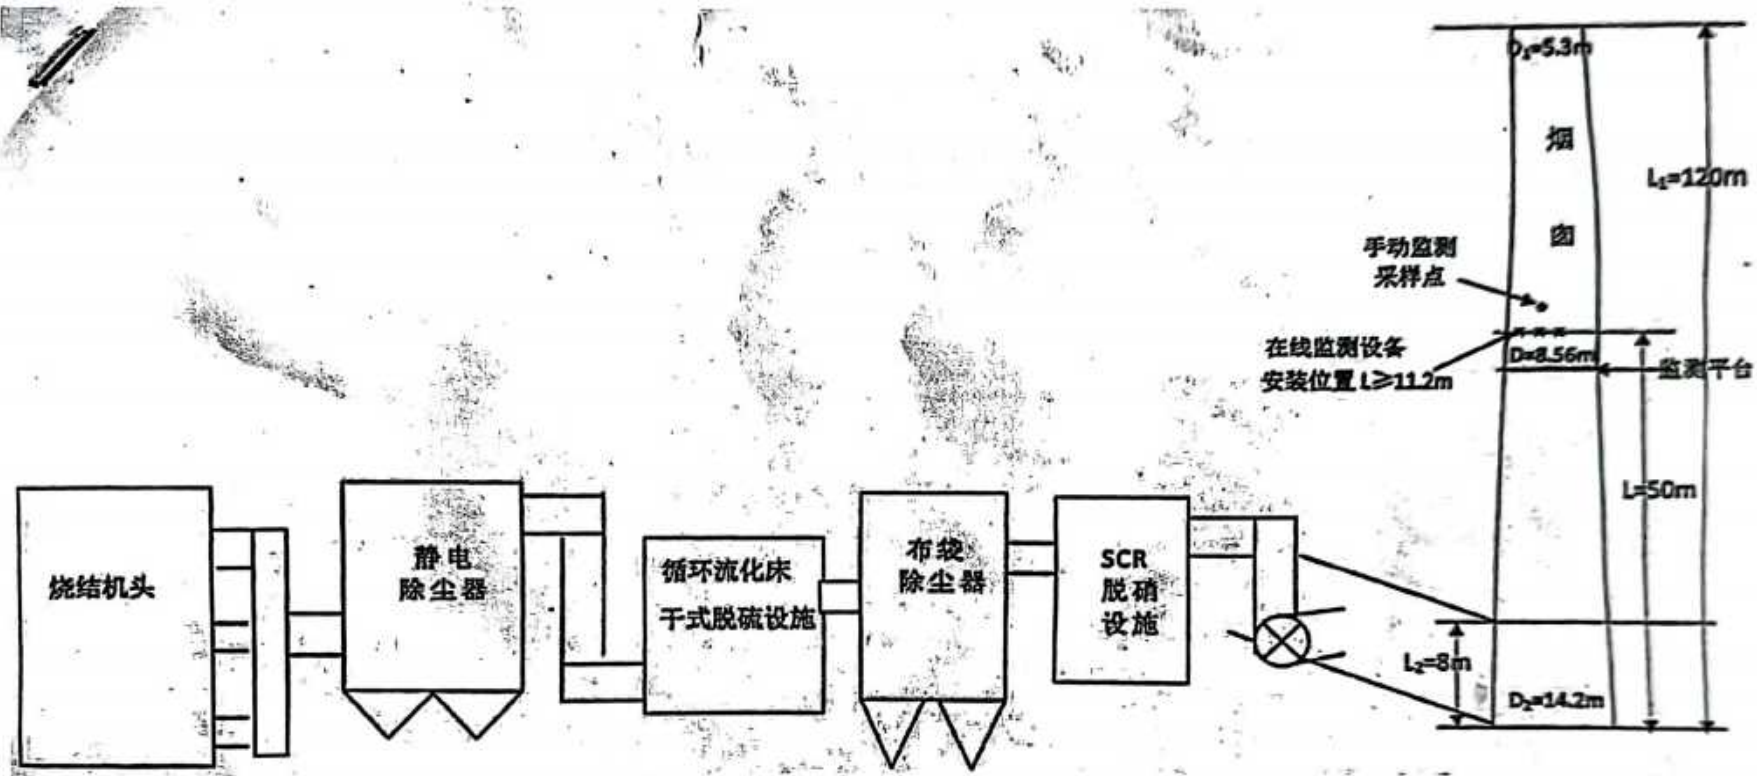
$D_1$=5.3m

烟

囱

$L_1$=120m

手动监测
采样点

在线监测设备
安装位置 L≥11.2m

D=8.56m

监测平台

L=50m

烧结机头

静电
除尘器

循环流化床
干式脱硫设施

布袋
除尘器

SCR
脱硝
设施

$L_2$=8m

$D_2$=14.2m